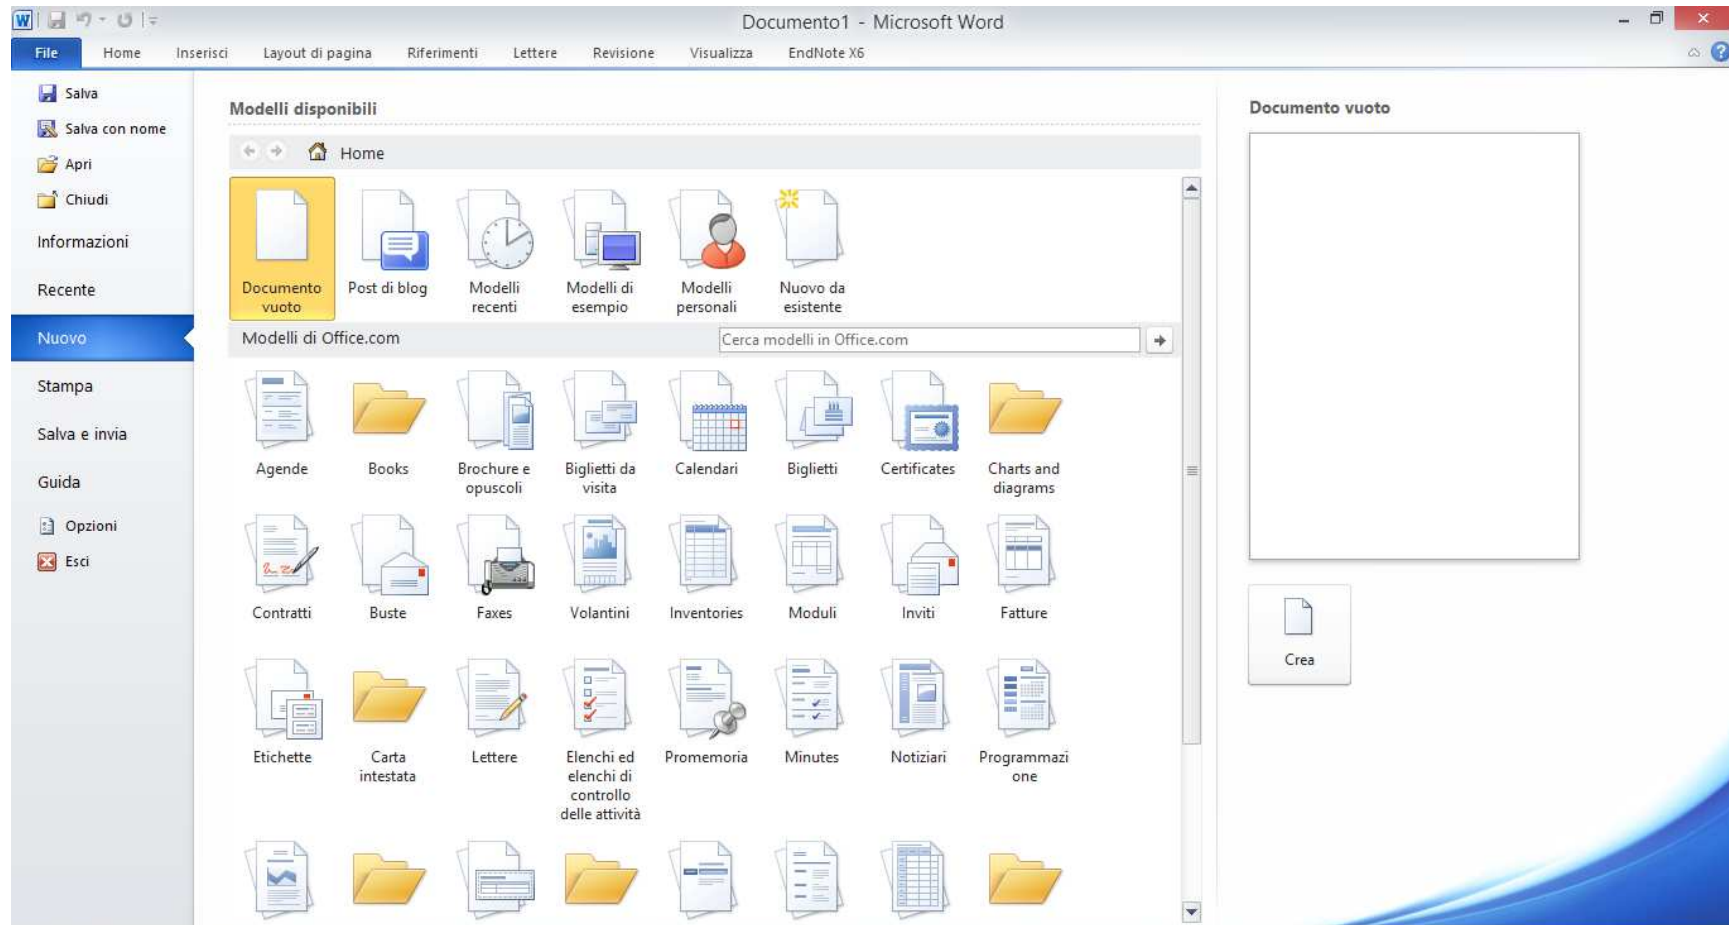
Documento1 - Microsoft Word

File Home Inserisci Layout di pagina Riferimenti Lettere Revisione Visualizza EndNote X6

Salva
Salva con nome
Apri
Chiudi
Informazioni
Recente
Nuovo
Stampa
Salva e invia
Guida
Opzioni
Esci

Modelli disponibili

Home

Documento vuoto
Post di blog
Modelli recenti
Modelli di esempio
Modelli personali
Nuovo da esistente

Modelli di Office.com

Cerca modelli in Office.com

Agende
Books
Brochure e opuscoli
Biglietti da visita
Calendari
Biglietti
Certificates
Charts and diagrams
Contratti
Buste
Faxes
Volantini
Inventories
Moduli
Inviti
Fatture
Etichette
Carta intestata
Lettere
Elenchi ed elenchi di controllo delle attività
Promemoria
Minutes
Notiziari
Programmazione

Documento vuoto

Crea